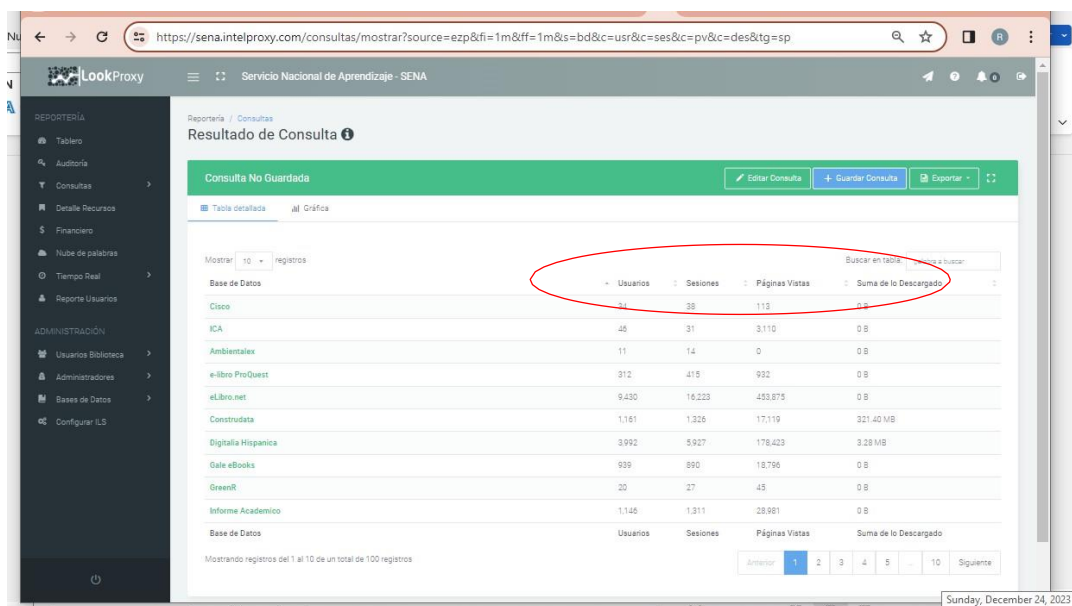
Nu
N
https://sena.intelproxy.com/consultas/mostrar?source=ezp&fi=1m&ff=1m&s=bd&c=usr&c=ses&c=pv&c=des&tg=sp

LookProxy
Servicio Nacional de Aprendizaje - SENA
0

REPORTERÍA
Tablero
Auditoría
Consultas
Detalle Recursos
Financiero
Nube de palabras
Tiempo Real
Reporte Usuarios

ADMINISTRACIÓN
Usuarios Biblioteca
Administradores
Bases de Datos
Configurar ILS

Reportería / Consultas
Resultado de Consulta

Consulta No Guardada
Editar Consulta
Guardar Consulta
Exportar

Tabla detallada
Gráfica

Mostrar 10 registros
Buscar en tabla: Escriba a buscar

| Base de Datos | Usuarios | Sesiones | Páginas Vistas | Suma de lo Descargado |
|---|---|---|---|---|
| Cisco | 24 | 38 | 113 | 0 B |
| ICA | 46 | 31 | 3,110 | 0 B |
| Ambientalex | 11 | 14 | 0 | 0 B |
| e-libro ProQuest | 312 | 415 | 932 | 0 B |
| eLibro.net | 9,430 | 16,223 | 453,875 | 0 B |
| Construdata | 1,161 | 1,326 | 17,119 | 321.40 MB |
| Digitalia Hispanica | 3,992 | 5,927 | 178,423 | 3.28 MB |
| Gale eBooks | 939 | 890 | 18,796 | 0 B |
| GreenR | 20 | 27 | 45 | 0 B |
| Informe Academico | 1,146 | 1,311 | 28,981 | 0 B |
| Base de Datos | Usuarios | Sesiones | Páginas Vistas | Suma de lo Descargado |

Mostrando registros del 1 al 10 de un total de 100 registros
Anterior 1 2 3 4 5 ... 10 Siguiente

Sunday, December 24, 2023